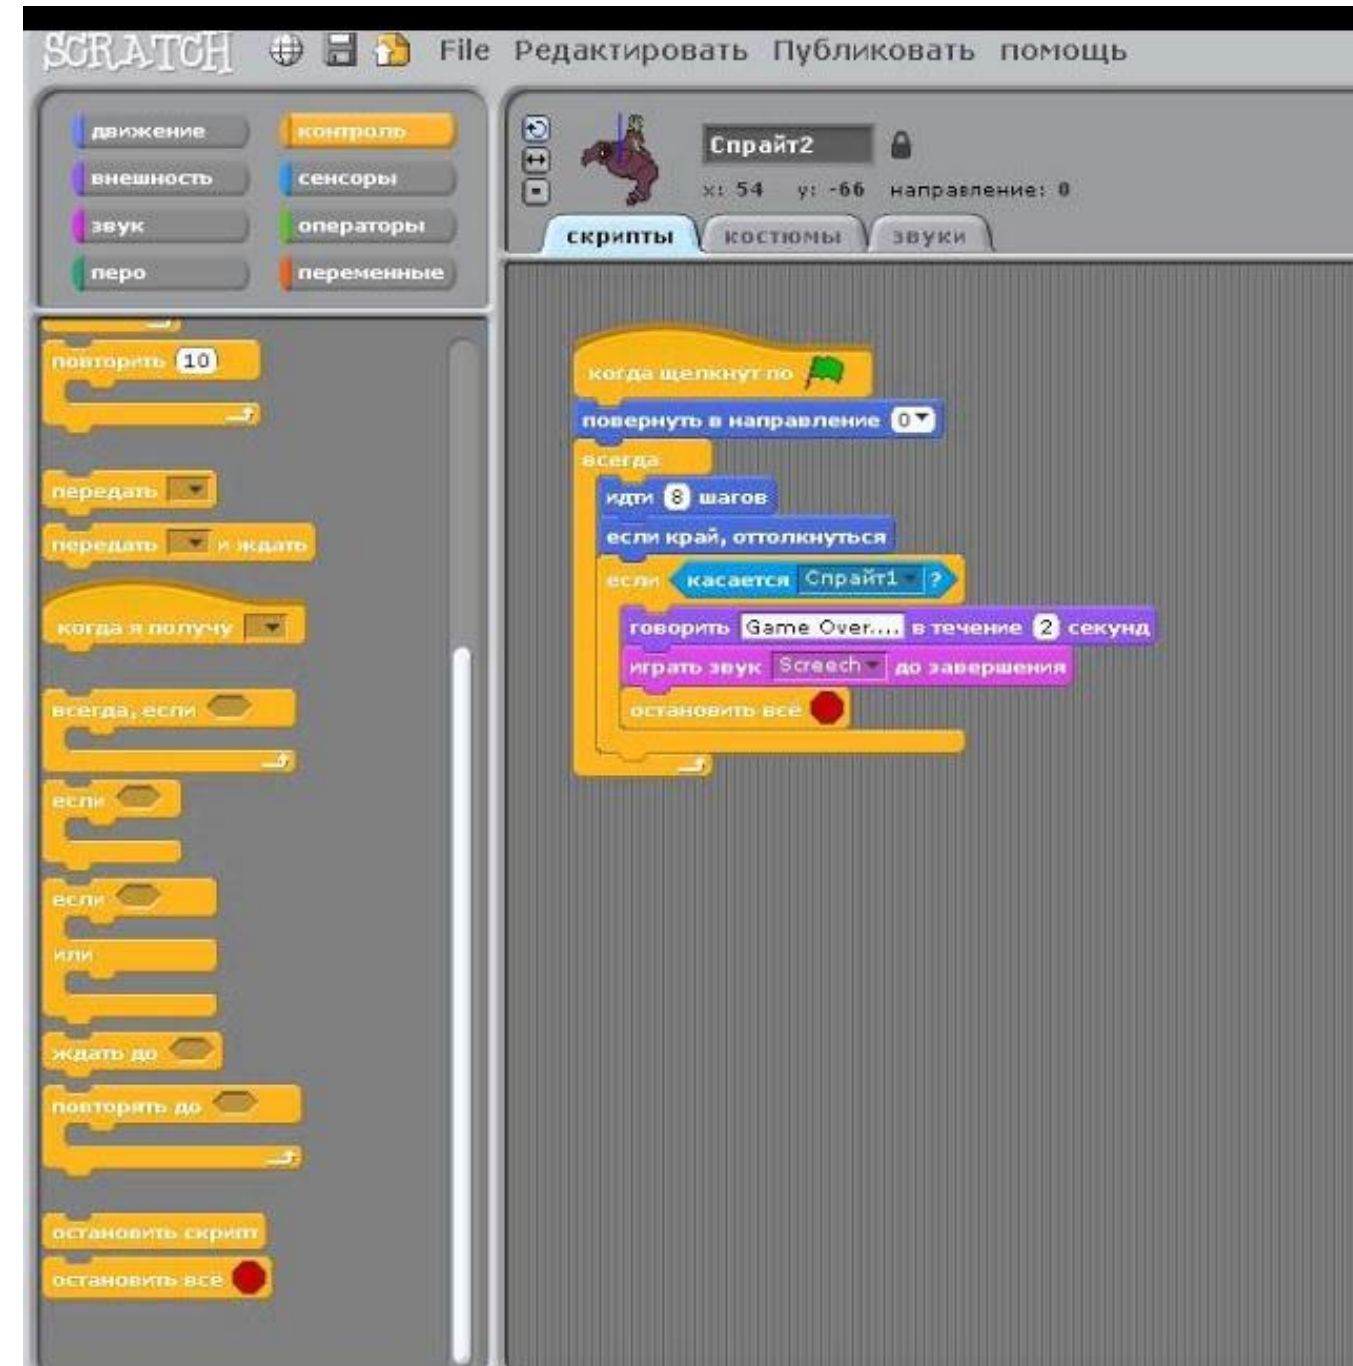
SCRATCH File Редактировать Публиковать помощь

движение
внешность
звук
перо
контроль
сенсоры
операторы
переменные

повторить 10

передать
передать и ждать

когда я получу

всегда, если

если

если
или

ждать до

повторить до

остановить скрипт
остановить все

Спрайт2
x: 54 y: -66 направление: 0

скрипты
костюмы
звуки

когда щелкнут по
повернуть в направление 0
всегда
идти 8 шагов
если край, оттолкнуться
если касается Спрайт1 ?
говорить Game Over.... в течение 2 секунд
играть звук Screech до завершения
остановить все